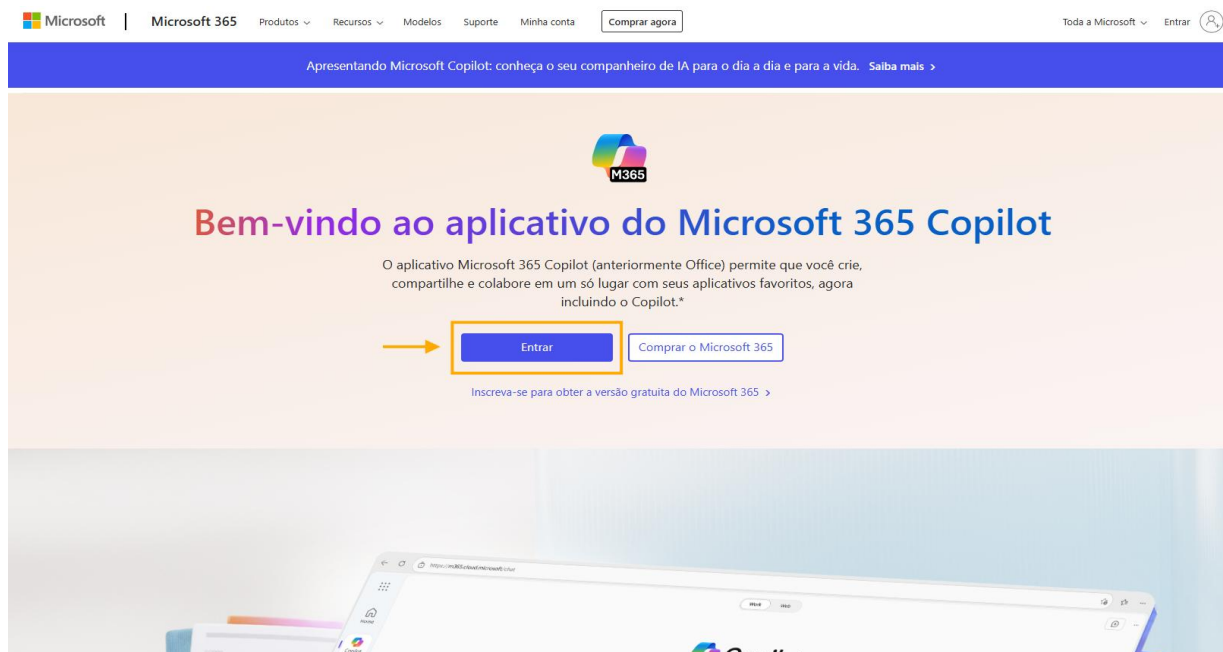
Microsoft | Microsoft 365 Produtos ∨ Recursos ∨ Modelos Suporte Minha conta Comprar agora Toda a Microsoft ∨ Entrar

Apresentando Microsoft Copilot: conheça o seu companheiro de IA para o dia a dia e para a vida. Saiba mais >

M365

Bem-vindo ao aplicativo do Microsoft 365 Copilot

O aplicativo Microsoft 365 Copilot (anteriormente Office) permite que você crie, compartilhe e colabore em um só lugar com seus aplicativos favoritos, agora incluindo o Copilot.*

Entrar

Comprar o Microsoft 365

Inscreva-se para obter a versão gratuita do Microsoft 365 >

https://m365.cloud.microsoft/chat

Home

Work Web

Copilot